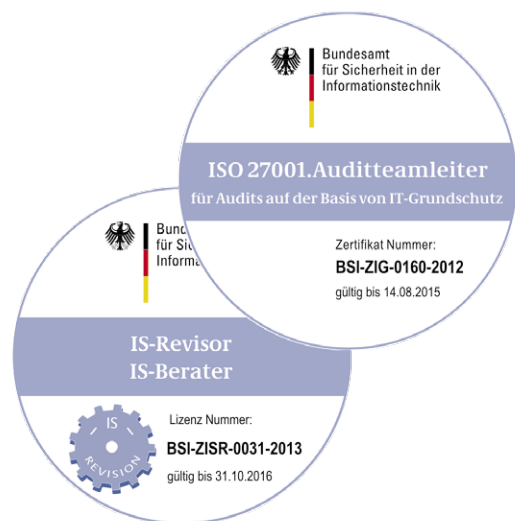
Bundesamt
für Sicherheit in der
Informationstechnik

ISO 27001.Auditteamleiter
für Audits auf der Basis von IT-Grundschutz

Zertifikat Nummer:
BSI-ZIG-0160-2012
gültig bis 14.08.2015

Bund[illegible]
für Sic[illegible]
Informa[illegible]

IS-Revisor
IS-Berater

IS
REVISION

Lizenz Nummer:
BSI-ZISR-0031-2013
gültig bis 31.10.2016